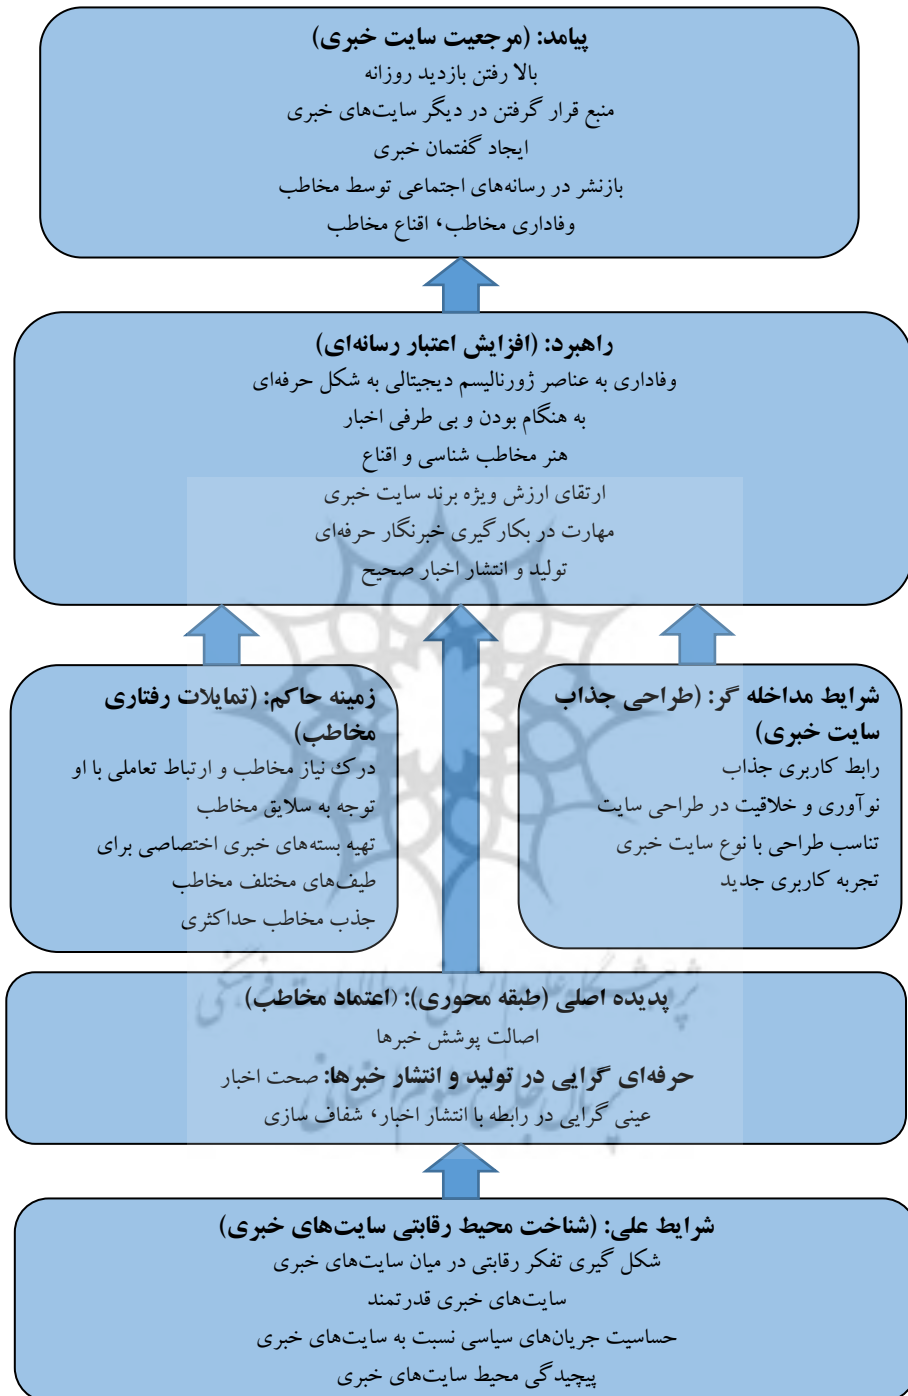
پیامد: (مرجعیت سایت خبری)
بالا رفتن بازدید روزانه
منبع قرار گرفتن در دیگر سایت‌های خبری
ایجاد گفتمان خبری
بازنشر در رسانه‌های اجتماعی توسط مخاطب
وفاداری مخاطب، اقناع مخاطب

راهبرد: (افزایش اعتبار رسانه‌ای)
وفاداری به عناصر ژورنالیسم دیجیتالی به شکل حرفه‌ای
به هنگام بودن و بی طرفی اخبار
هنر مخاطب شناسی و اقناع
ارتقای ارزش ویژه برند سایت خبری
مهارت در بکارگیری خبرنگار حرفه‌ای
تولید و انتشار اخبار صحیح

زمینه حاکم: (تمایلات رفتاری مخاطب)
درک نیاز مخاطب و ارتباط تعاملی با او
توجه به سلایق مخاطب
تهیه بسته‌های خبری اختصاصی برای طیف‌های مختلف مخاطب
جذب مخاطب حداکثری

شرایط مداخله گر: (طراحی جذاب سایت خبری)
رابط کاربری جذاب
نوآوری و خلاقیت در طراحی سایت
تناسب طراحی با نوع سایت خبری
تجربه کاربری جدید

پدیده اصلی (طبقه محوری): (اعتماد مخاطب)
اصالت پوشش خبرها
حرفه‌ای گرایی در تولید و انتشار خبرها: صحت اخبار
عینی گرایی در رابطه با انتشار اخبار، شفاف سازی

شرایط علی: (شناخت محیط رقابتی سایت‌های خبری)
شکل گیری تفکر رقابتی در میان سایت‌های خبری
سایت‌های خبری قدرتمند
حساسیت جریان‌های سیاسی نسبت به سایت‌های خبری
پیچیدگی محیط سایت‌های خبری